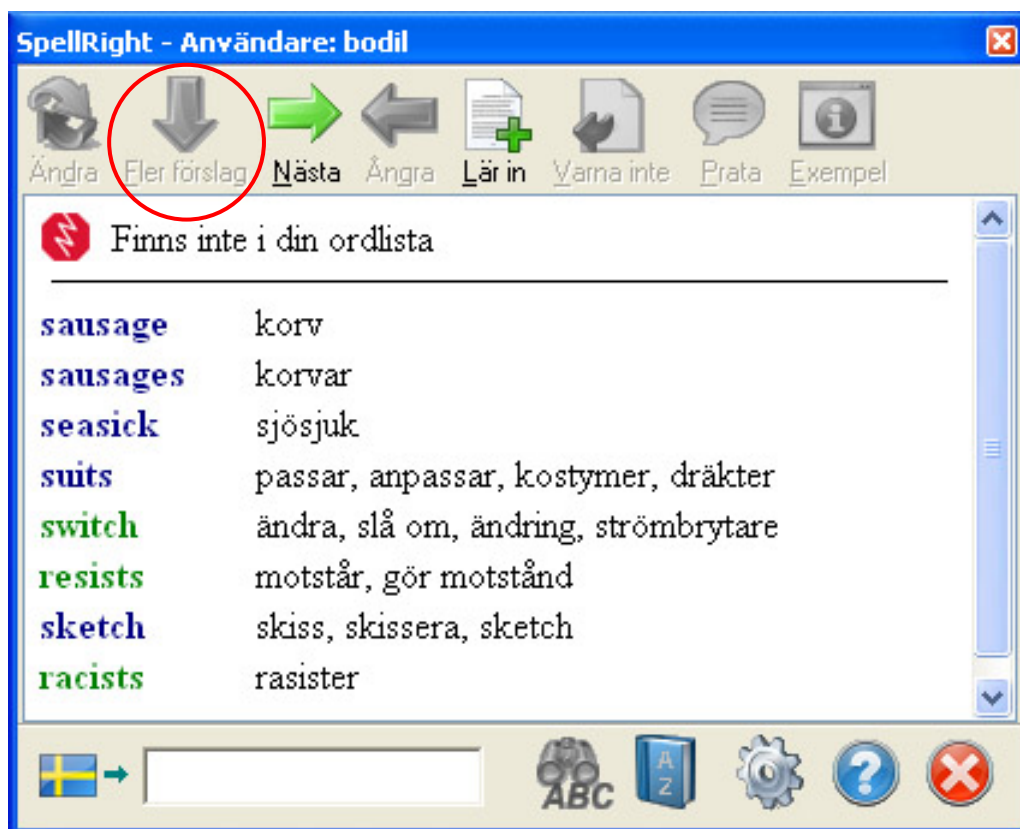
SpellRight - Användare: bodil

Ändra Fler förslag Nästa Ångra Lär in Varna inte Prata Exempel

Finns inte i din ordlista

| | |
|---|---|
| sausage | korv |
| sausages | korvar |
| seasick | sjösjuk |
| suits | passar, anpassar, kostymer, dräkter |
| switch | ändra, slå om, ändring, strömbrytare |
| resists | motstår, gör motstånd |
| sketch | skiss, skissera, sketch |
| racists | rasister |

ABC
A Z